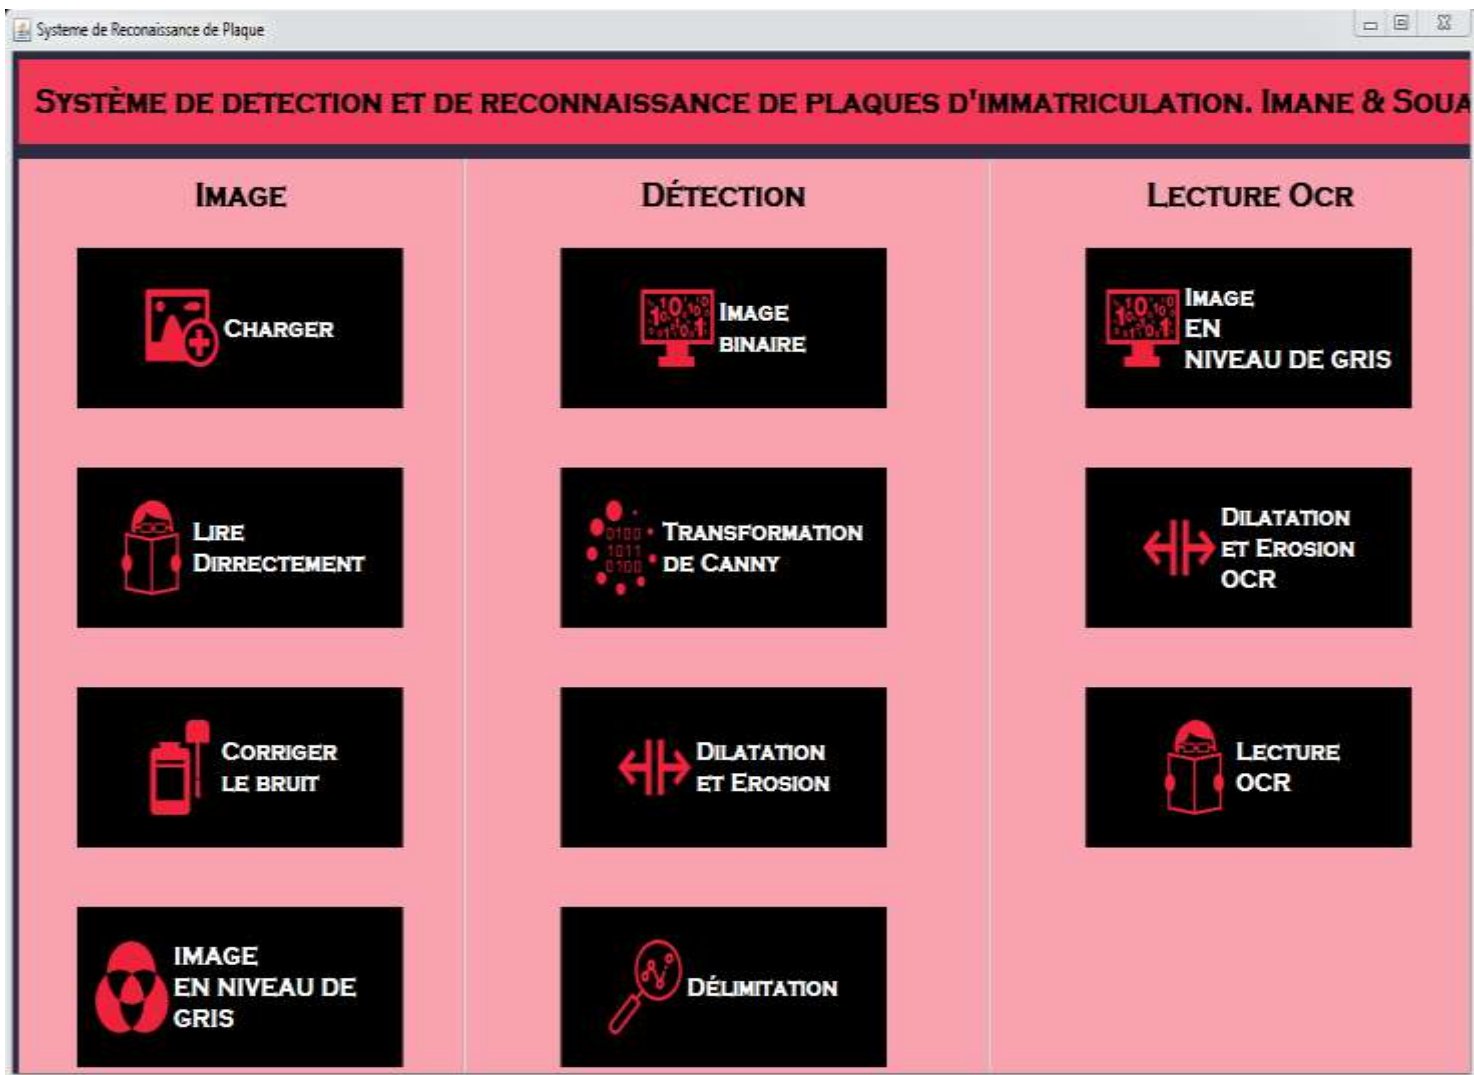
Systeme de Reconaissance de Plaque

Système de detection et de reconnaissance de plaques d'immatriculation. Imane & Soua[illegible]

Image

Charger

Lire Dirrectement

Corriger le bruit

Image en niveau de gris

Détection

Image binaire

Transformation de Canny

Dilatation et Erosion

Délimitation

Lecture Ocr

Image en niveau de gris

Dilatation et Erosion OCR

Lecture OCR